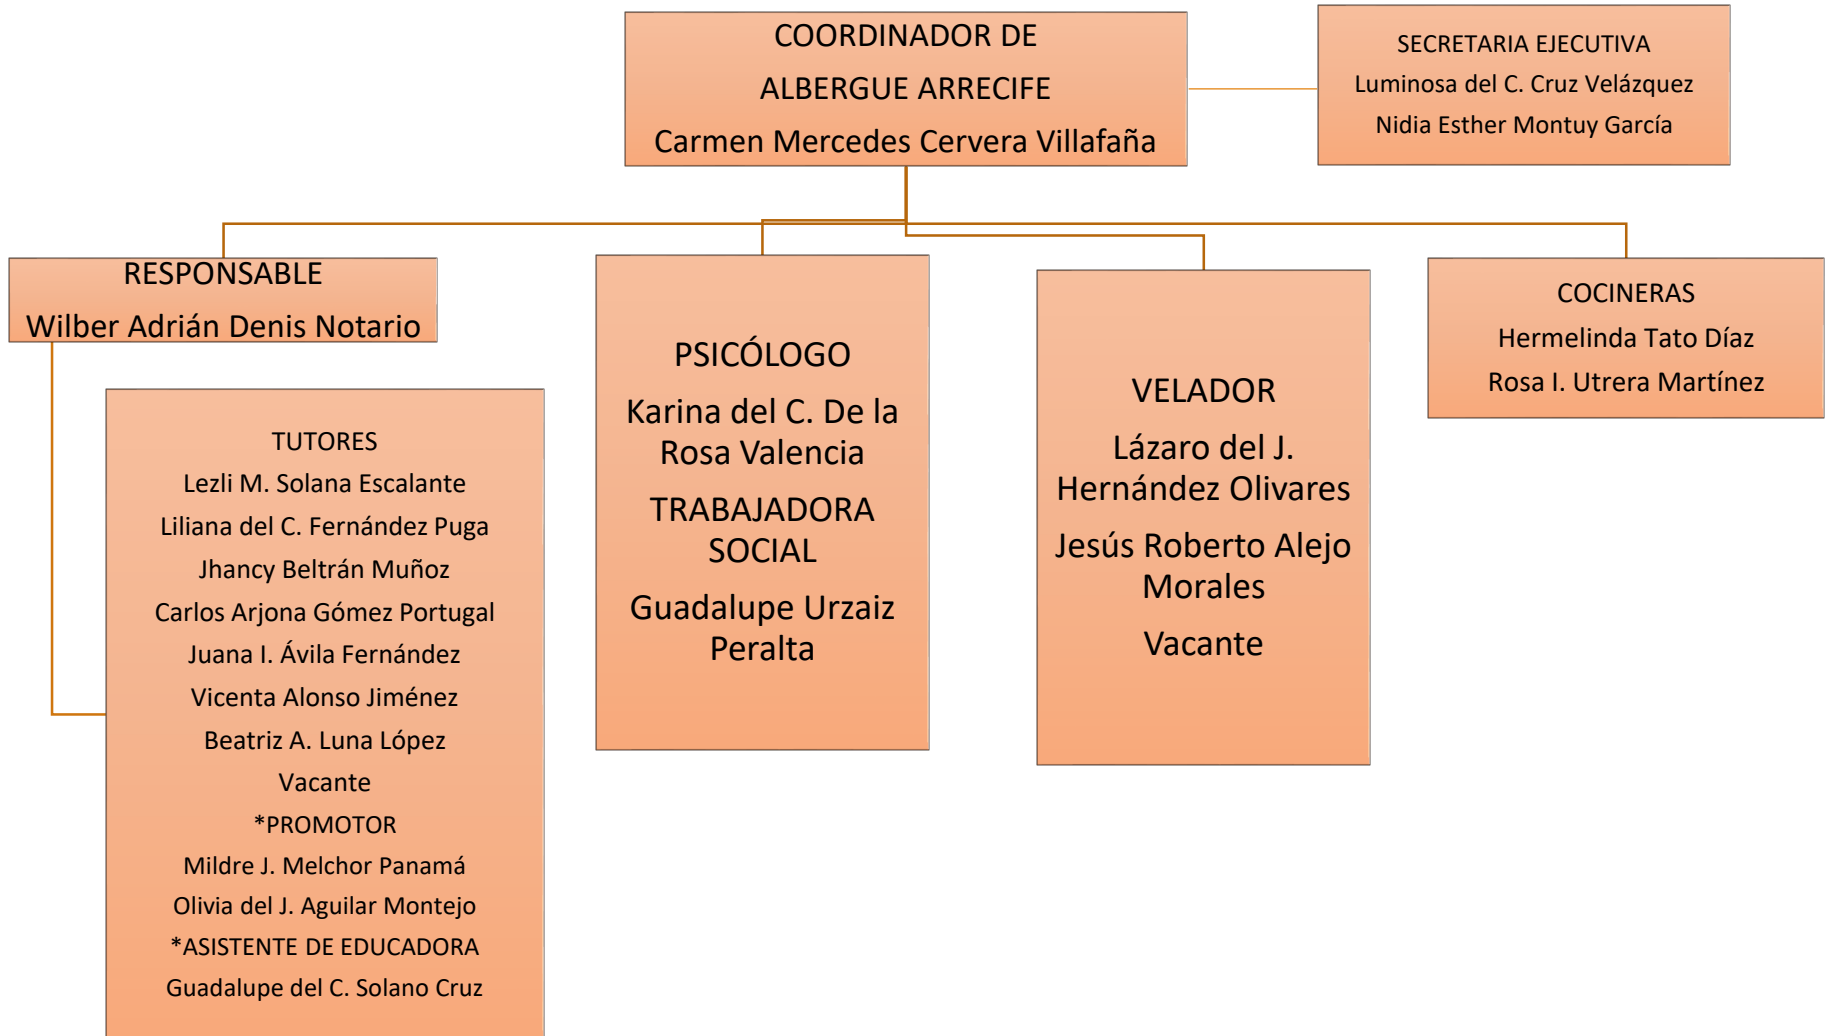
COORDINADOR DE
ALBERGUE ARRECIFE
Carmen Mercedes Cervera Villafaña

SECRETARIA EJECUTIVA
Luminosa del C. Cruz Velázquez
Nidia Esther Montuy García

RESPONSABLE
Wilber Adrián Denis Notario

TUTORES
Lezli M. Solana Escalante
Liliana del C. Fernández Puga
Jhancy Beltrán Muñoz
Carlos Arjona Gómez Portugal
Juana I. Ávila Fernández
Vicenta Alonso Jiménez
Beatriz A. Luna López
Vacante
*PROMOTOR
Mildre J. Melchor Panamá
Olivia del J. Aguilar Montejo
*ASISTENTE DE EDUCADORA
Guadalupe del C. Solano Cruz

PSICÓLOGO
Karina del C. De la Rosa Valencia
TRABAJADORA SOCIAL
Guadalupe Urzaiz Peralta

VELADOR
Lázaro del J. Hernández Olivares
Jesús Roberto Alejo Morales
Vacante

COCINERAS
Hermelinda Tato Díaz
Rosa I. Utrera Martínez